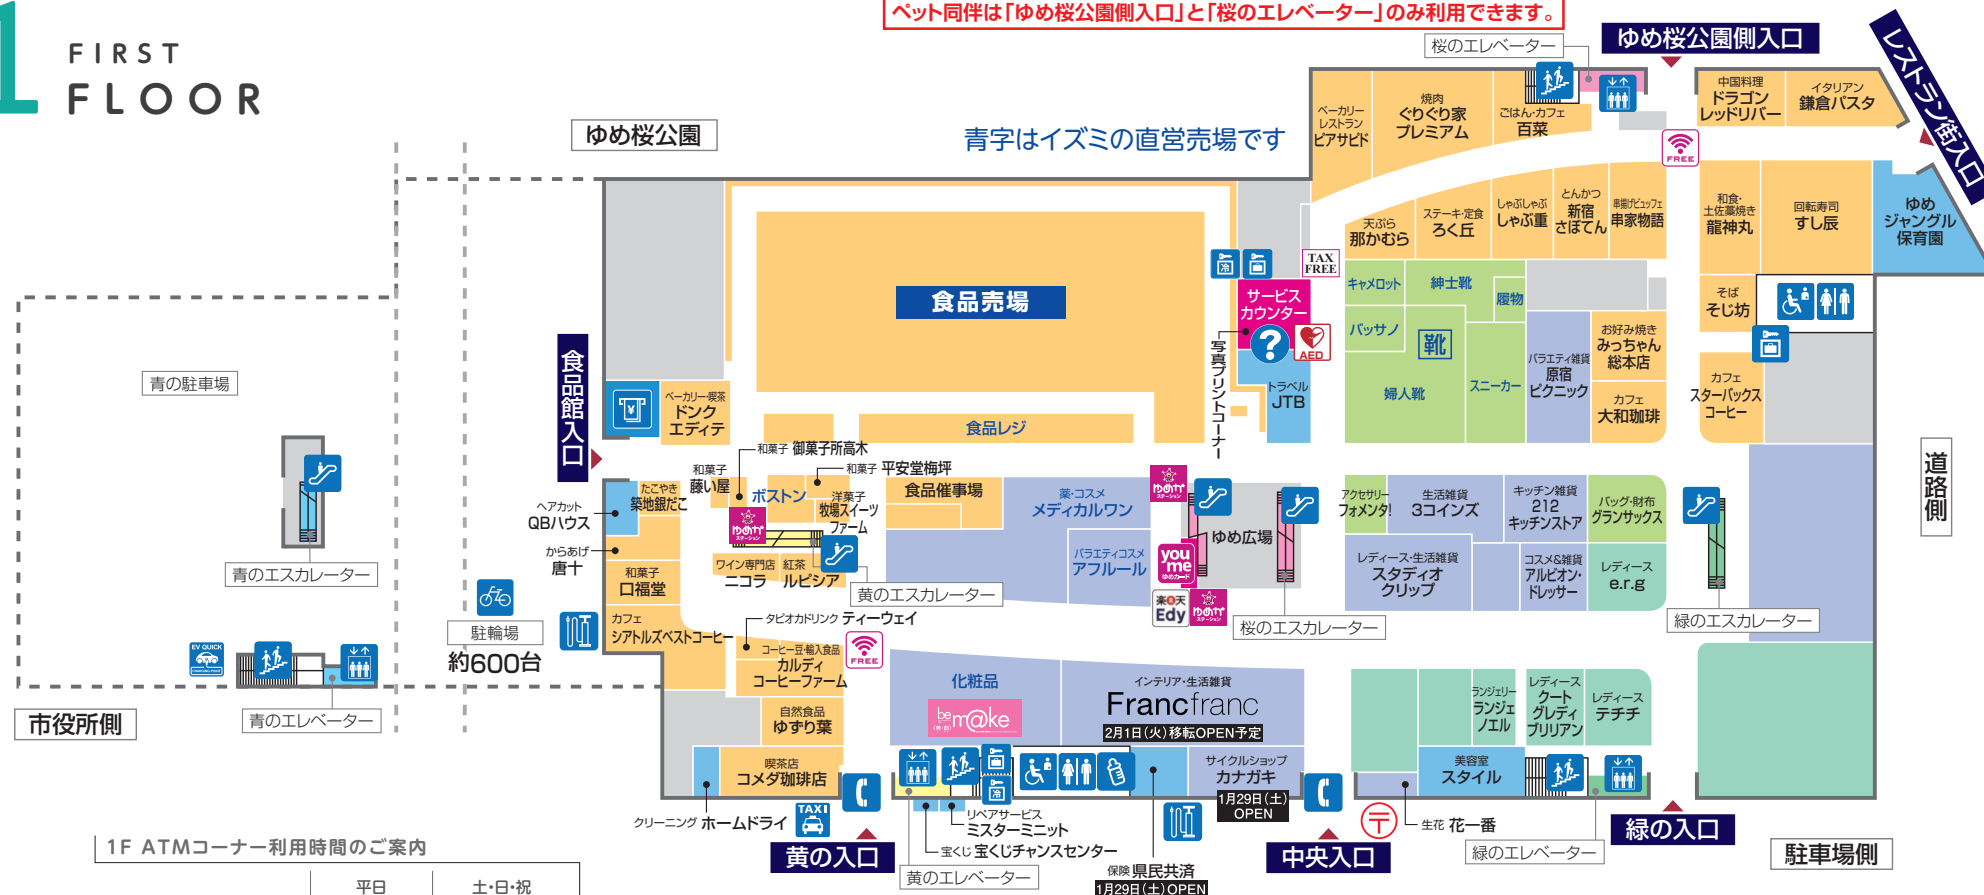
1 FIRST FLOOR

ペット同伴は「ゆめ桜公園側入口」と「桜のエレベーター」のみ利用できます。

桜のエレベーター

ゆめ桜公園側入口

レストラン街入口

ゆめ桜公園

青字はイズミの直営売場です

ベーカリーレストラン ピアサピド

焼肉 ぐりぐり家 プレミアム

ごはん・カフェ 百菜

中国料理 ドラゴンレッドリバー

イタリアン 鎌倉パスタ

FREE

天ぷら 那かむら

ステーキ・定食 ろく丘

しゃぶしゃぶ しゃぶ重

とんかつ 新宿さぼてん

串揚げビュッフェ 串家物語

和食・土佐藁焼き 龍神丸

回転寿司 すし辰

ゆめジャングル保育園

TAX FREE

食品売場

サービスカウンター

AED

キャメロット

紳士靴

履物

そば そじ坊

バッサノ

靴

お好み焼き みっちゃん総本店

婦人靴

スニーカー

バラエティ雑貨 原宿ピクニック

写真プリントコーナー

トラベル JTB

カフェ 大和珈琲

カフェ スターバックスコーヒー

食品館入口

青の駐車場

ベーカリー喫茶 ドンクエディテ

食品レジ

道路側

和菓子 御菓子所高木

和菓子 平安堂梅坪

和菓子 藤い屋

たこやき 築地銀だこ

ボストン

洋菓子 牧場スイーツファーム

食品催事場

薬・コスメ メディカルワン

ゆめか ステーション

ゆめ広場

アクセサリー フォメンタ!

生活雑貨 3コインズ

キッチン雑貨 212キッチンストア

バッグ・財布 グランサックス

ヘアカット QBハウス

からあげ 唐十

和菓子 口福堂

ワイン専門店 ニコラ

紅茶 ルピシア

バラエティコスメ アフブール

you me ゆめカード

レディース・生活雑貨 スタディオクリップ

コスメ&雑貨 アルピオン・ドレッサー

レディース e.r.g

青のエスカレーター

楽天Edy

ゆめか ステーション

桜のエスカレーター

緑のエスカレーター

駐輪場

約600台

カフェ シアトルズベストコーヒー

タピオカドリンク ティーウェイ

コーヒー豆・輸入食品 カルディコーヒーファーム

化粧品

be make

インテリア・生活雑貨 Francfranc

2月1日(火)移転OPEN予定

ランジェリー ランジェノエル

レディース クードグレディブリリアン

レディース テチチ

EV QUICK

市役所側

青のエレベーター

自然食品 ゆずり葉

喫茶店 コメダ珈琲店

サイクルショップ カナガキ

1月29日(土) OPEN

美容室 スタイル

クリーニング ホームドライ

TAXI

リペアサービス ミスターミニット

宝くじ 宝くじチャンスセンター

生花 花一番

黄の入口

中央入口

緑の入口

駐車場側

黄のエレベーター

保険 県民共済

1月29日(土)OPEN

緑のエレベーター

1F ATMコーナー利用時間のご案内

| 平日 | 土·日·祝 |
|---|---|